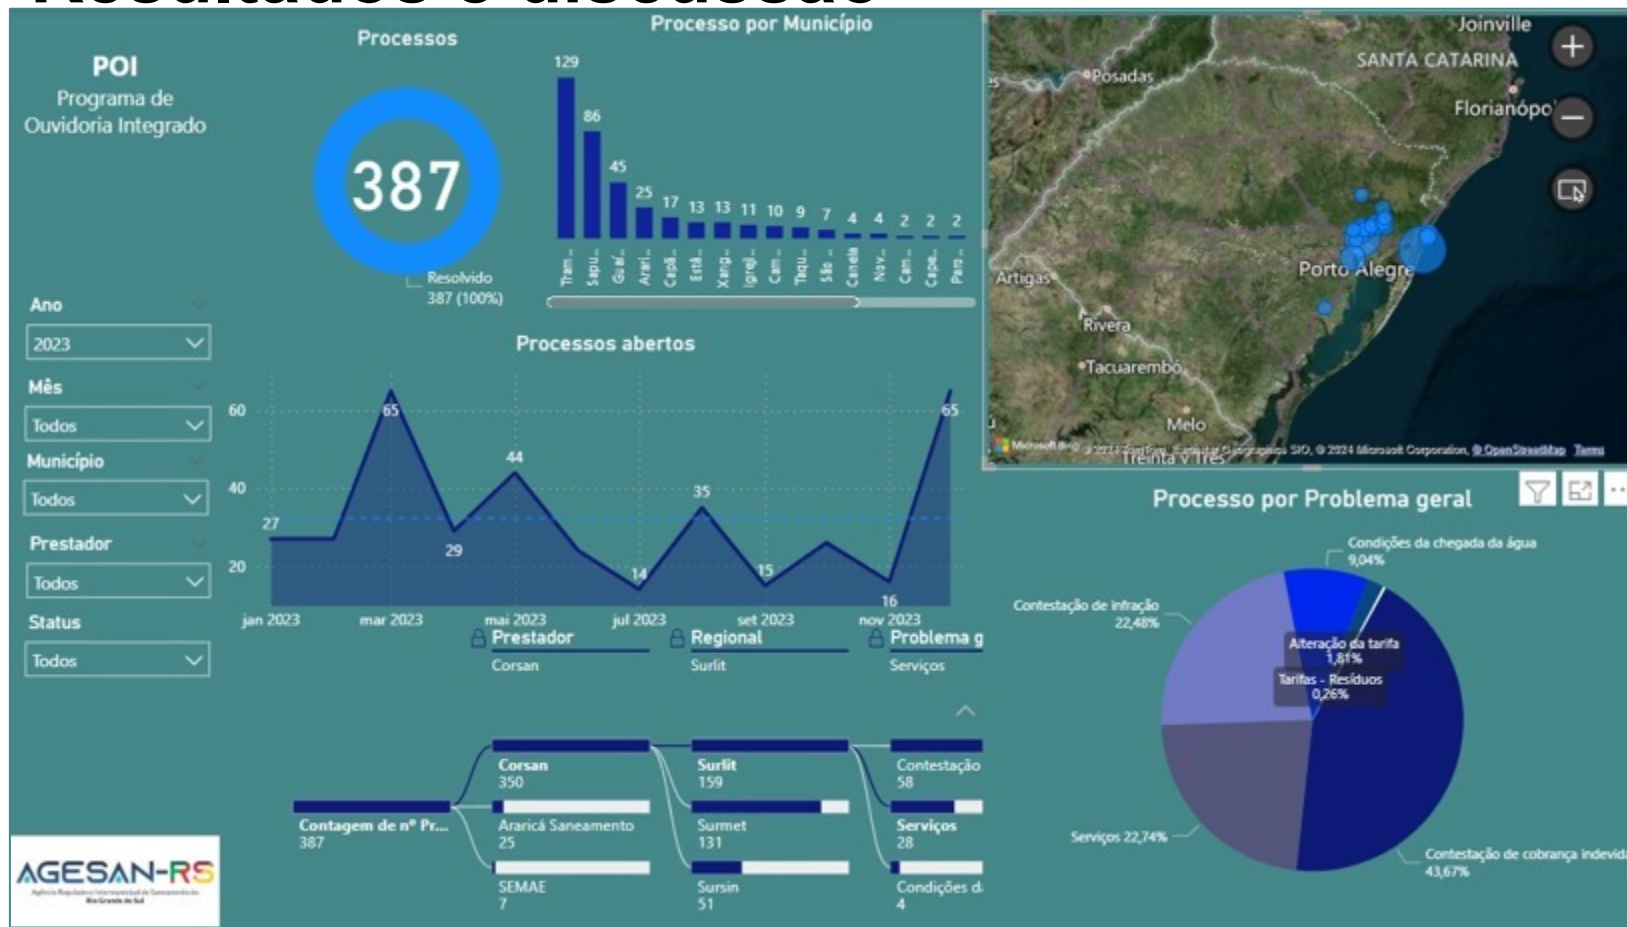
POI
Programa de Ouvidoria Integrado

Processos

387

Resolvido
387 (100%)

Processo por Município

129 86 45 25 17 13 13 11 10 9 7 4 4 2 2 2

Tram... Sapu... Guaí... Arari... Capã... Está... Xang... Igrej... Cam... Taqu... São ... Canela Nov... Cam... Cape... Pare...

Ano
2023
Mês
Todos
Município
Todos
Prestador
Todos
Status
Todos

Processos abertos

60
40
20

27 65 29 44 14 35 15 16 65

jan 2023 mar 2023 mai 2023 jul 2023 set 2023 nov 2023

Joinville
SANTA CATARINA
Posadas
Florianópo
Artigas
Porto Alegre
Rivera
Tacuarembó
Melo
Treinta y Tres
© 2024 TomTom, Earthstar Geographics SIO, © 2024 Microsoft Corporation, © OpenStreetMap Terms

Processo por Problema geral

Condições da chegada da água 9,04%
Contestação de infração 22,48%
Alteração da tarifa 1,81%
Tarifas - Resíduos 0,26%
Serviços 22,74%
Contestação de cobrança indevida 43,67%

Prestador
Corsan
Regional
Surlit
Problema g
Serviços

Contagem de nº Pr... 387
Corsan 350
Araricá Saneamento 25
SEMAE 7
Surlit 159
Surmet 131
Sursin 51
Contestação 58
Serviços 28
Condições d 4

AGESAN-RS
Agência Reguladora Intermunicipal de Saneamento do Rio Grande do Sul